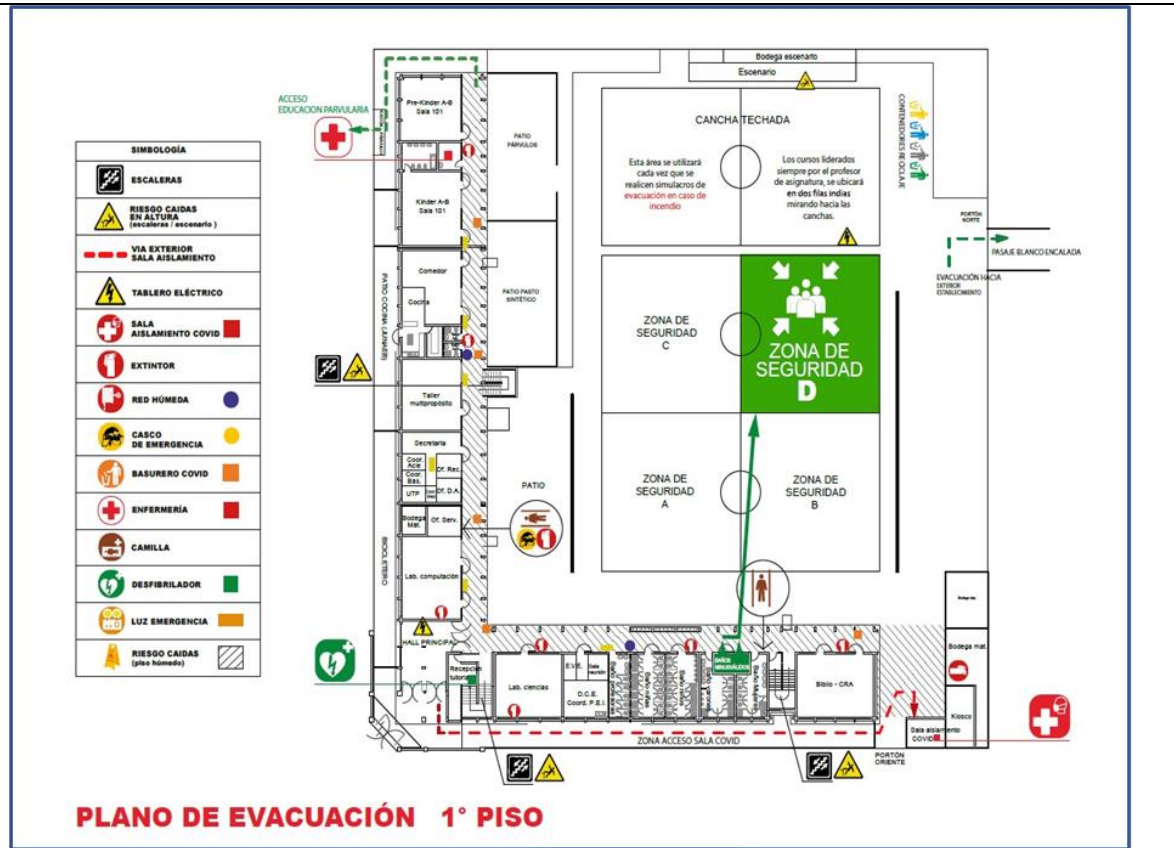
SIMBOLOGÍA

ESCALERAS

RIESGO CAIDAS EN ALTURA (escaleras / escenario )

VIA EXTERIOR SALA AISLAMIENTO

TABLERO ELÉCTRICO

SALA AISLAMIENTO COVID

EXTINTOR

RED HÚMEDA

CASCO DE EMERGENCIA

BASURERO COVID

ENFERMERÍA

CAMILLA

DESFIBRILADOR

LUZ EMERGENCIA

RIESGO CAIDAS (piso húmedo)

ACCESO EDUCACION PARVULARIA

Pre-Kinder A-B Sala 101

PATIO PÁRVULOS

Kinder A-B Sala 101

Comedor

Cocina

PATIO COCINA (LAVAFE)

PATIO PASTO SINTÉTICO

Taller multipropósito

Secretaria

Coor. Acle.

Coor. Bás.

Of. Rec.

UTP

Of. D.A.

Bodega Mat.

Of. Serv.

Lab. computación

BICICLETERO

PATIO

HALL PRINCIPAL

Recepción tutoría

Lab. ciencias

E.V.E.

D.C.E. Coord. P.E.I.

Biblio - CRA

Bodega mat.

Kiosco

Sala aislamiento COVID

ZONA ACCESO SALA COVID

PORTÓN ORIENTE

Bodega escenario

Escenario

CANCHA TECHADA

Esta área se utilizará cada vez que se realicen simulacros de evacuación en caso de incendio

Los cursos liderados siempre por el profesor de asignatura, se ubicará en dos filas indias mirando hacia las canchas.

CONTENEDORES RECICLAJE

PORTÓN NORTE

PASAJE BLANCO ENCALADA

EVACUACIÓN HACIA EXTERIOR ESTABLECIMIENTO

ZONA DE SEGURIDAD C

ZONA DE SEGURIDAD D

ZONA DE SEGURIDAD A

ZONA DE SEGURIDAD B

PLANO DE EVACUACIÓN 1° PISO